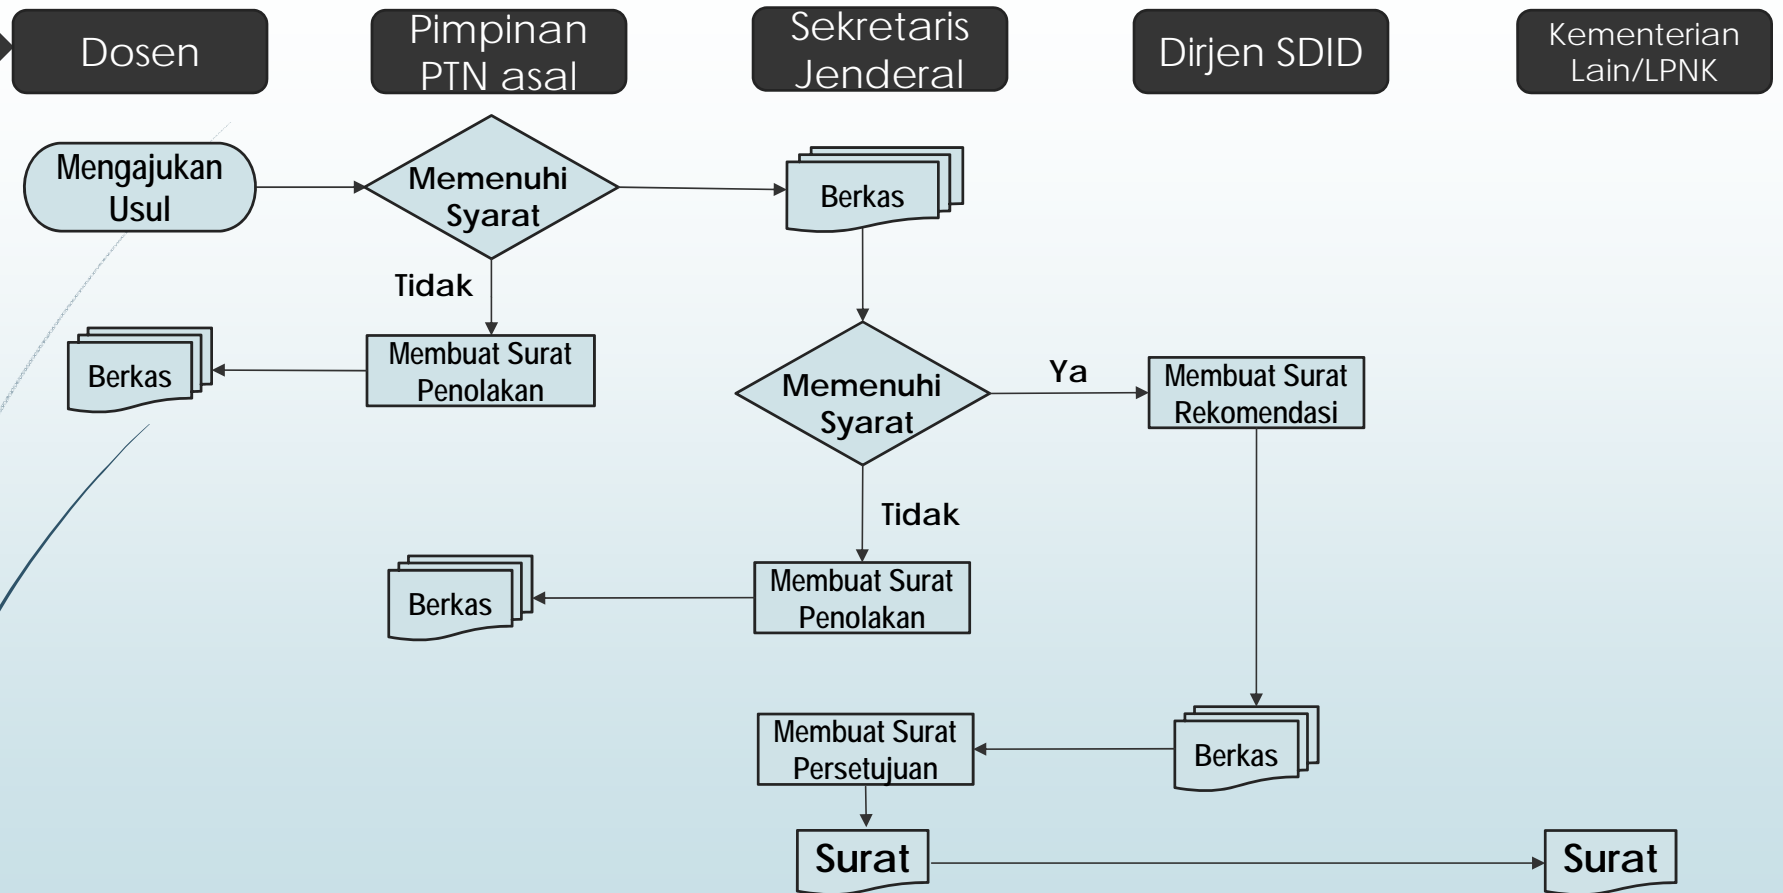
Dosen

Pimpinan PTN asal

Sekretaris Jenderal

Dirjen SDID

Kementerian Lain/LPNK

Mengajukan Usul

Memenuhi Syarat

Berkas

Tidak

Membuat Surat Penolakan

Berkas

Memenuhi Syarat

Ya

Membuat Surat Rekomendasi

Tidak

Membuat Surat Penolakan

Berkas

Membuat Surat Persetujuan

Berkas

Surat

Surat